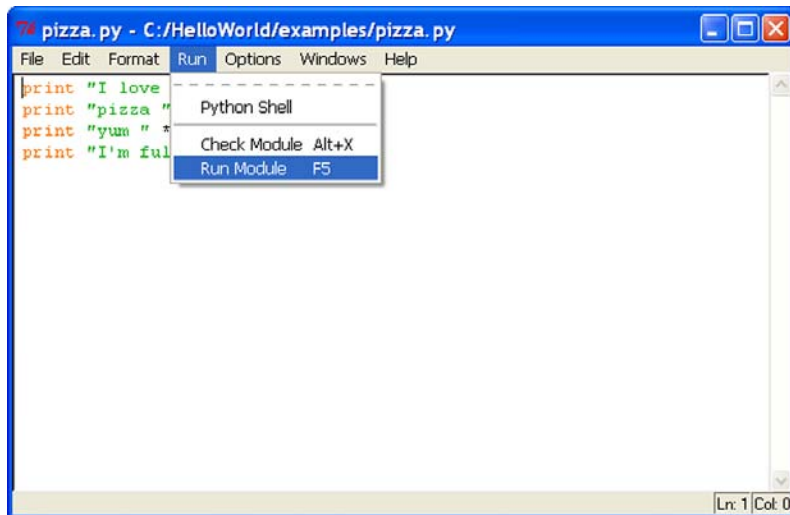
pizza.py - C:/HelloWorld/examples/pizza.py

File Edit Format Run Options Windows Help

print "I love
print "pizza "
print "yum " *
print "I'm ful

Python Shell
Check Module Alt+X
Run Module F5

Ln: 1 Col: 0